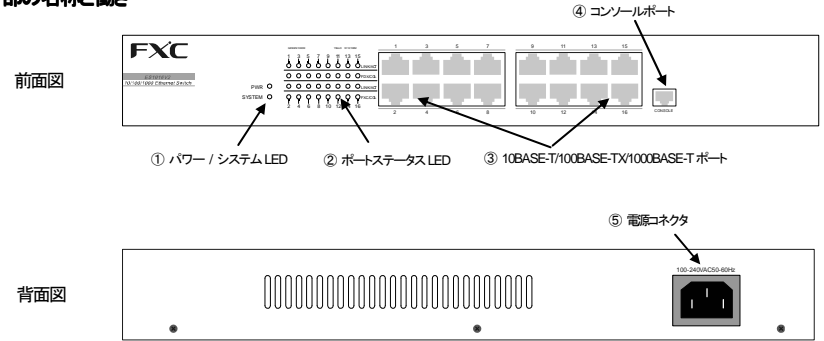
部の名称と働き

④ コンソールポート

前面図

FXC

10/100/1000 Ethernet Switch

PWR
SYSTEM

1 3 5 7 9 11 13 15
2 4 6 8 10 12 14 16

1 3 5 7
2 4 6 8
9 11 13 15
10 12 14 16

CONSOLE

① パワー / システム LED
② ポートステータス LED
③ 10BASE-T/100BASE-TX/1000BASE-T ポート

⑤ 電源コネクタ

背面図

100-240VAC50-60Hz